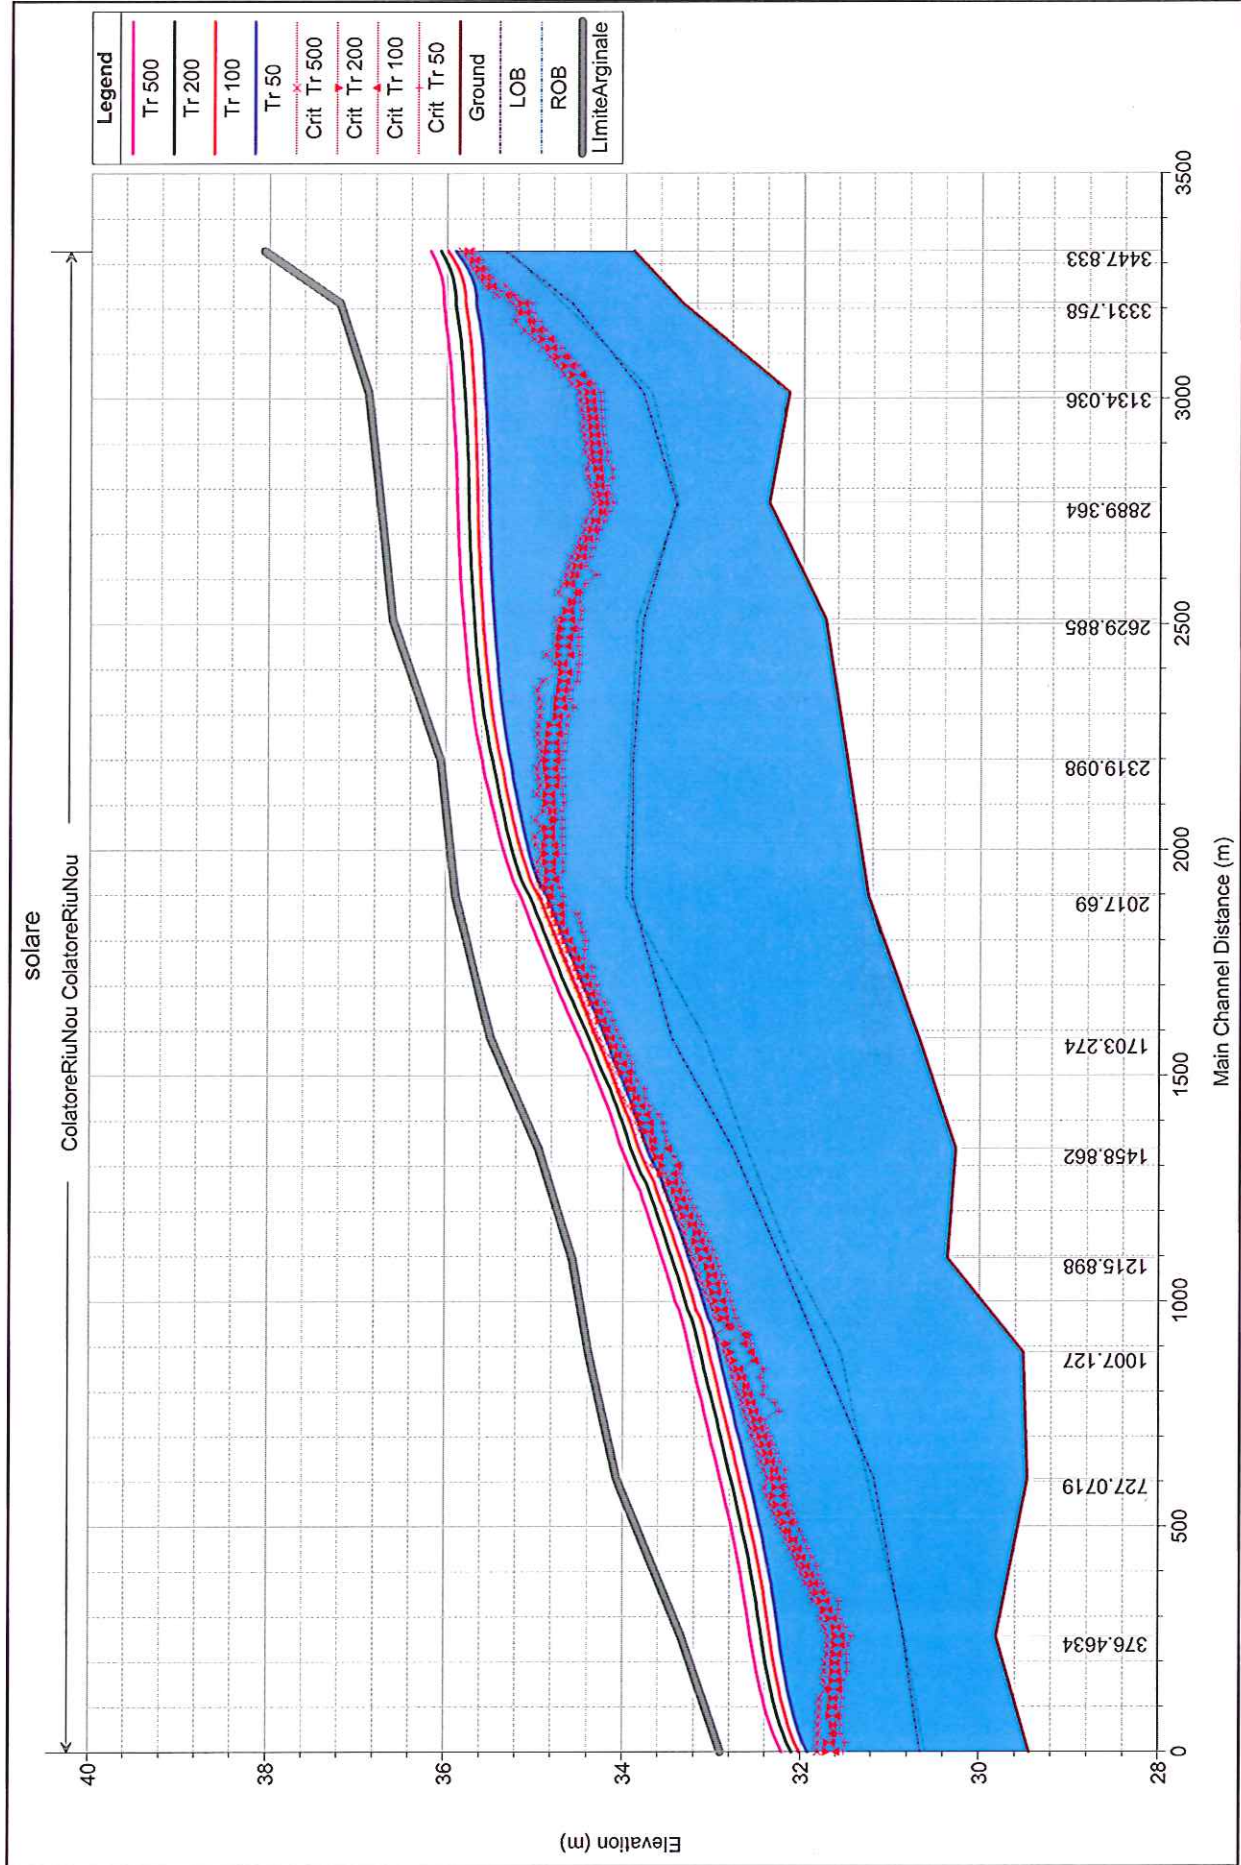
solare

ColatoreRiuNou ColatoreRiuNou

Legend
Tr 500
Tr 200
Tr 100
Tr 50
Crit Tr 500
Crit Tr 200
Crit Tr 100
Crit Tr 50
Ground
LOB
ROB
LimiteArginale

Elevation (m)

40
38
36
34
32
30
28

Main Channel Distance (m)

0
500
1000
1500
2000
2500
3000
3500

376.4634
727.0719
1007.127
1215.898
1458.862
1703.274
2017.69
2319.098
2629.885
2889.364
3134.036
3331.758
3447.833